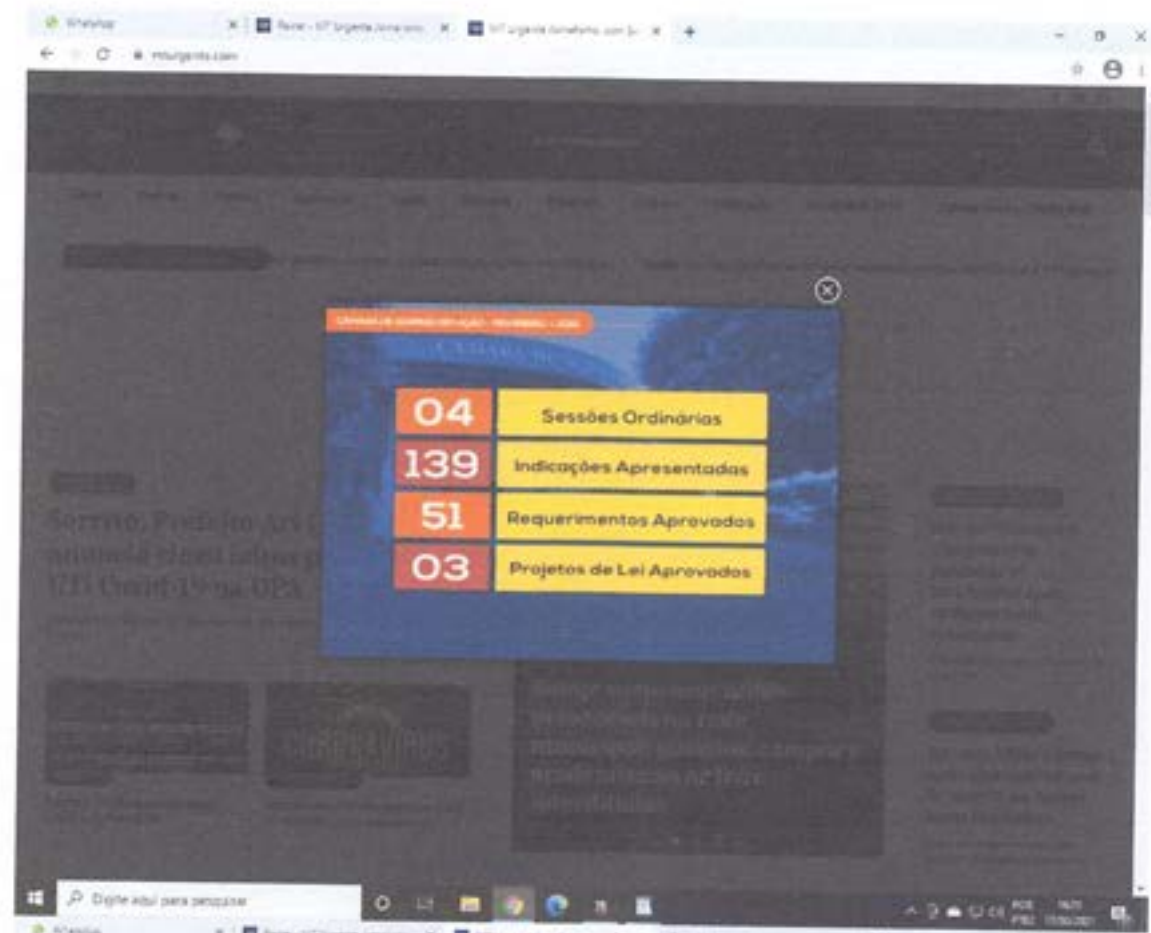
WhatsApp | Painel - MT Urgente Jornalismo | MT Urgente Jornalismo com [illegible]

mturgente.com

CÂMARA DE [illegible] - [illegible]

04 Sessões Ordinárias
139 Indicações Apresentadas
51 Requerimentos Aprovados
03 Projetos de Lei Aprovados

Sorriso: Prefeito Ari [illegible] anuncia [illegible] UTI Covid-19 na UPA

CORONAVÍRUS

Digite aqui para pesquisar